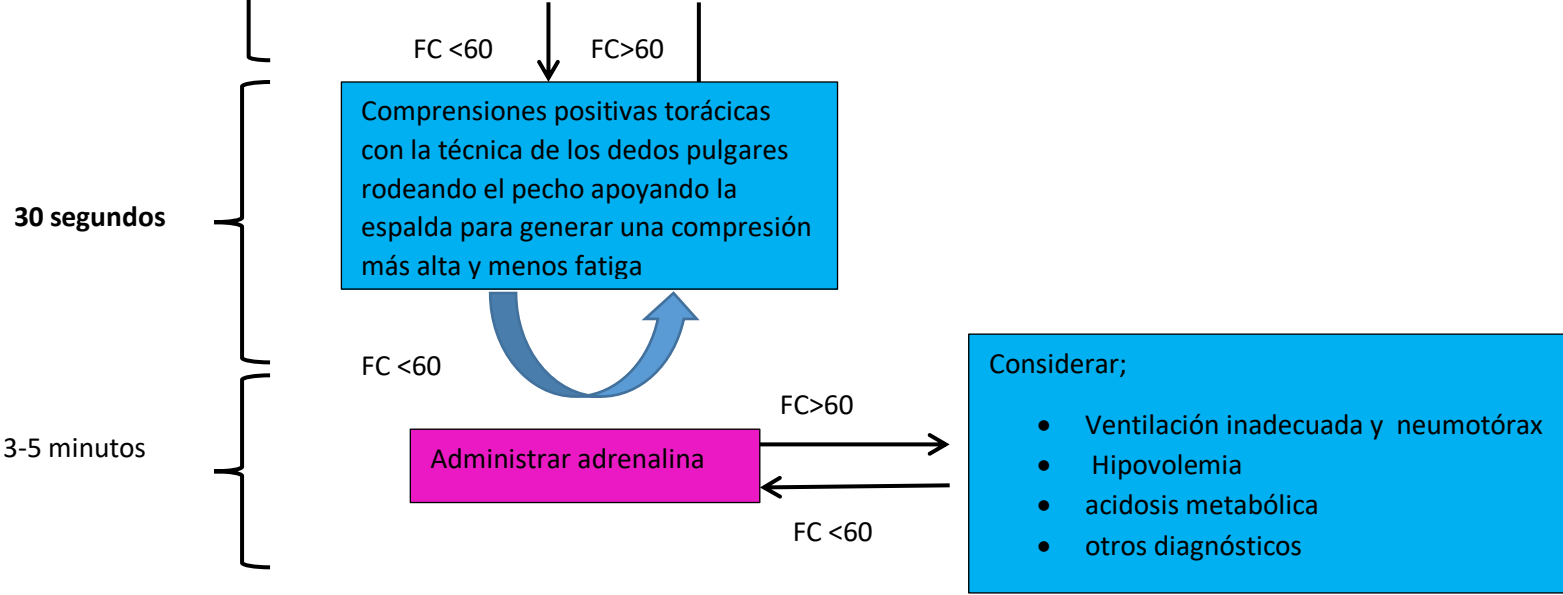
FC <60

FC>60

30 segundos

Comprensiones positivas torácicas con la técnica de los dedos pulgares rodeando el pecho apoyando la espalda para generar una compresión más alta y menos fatiga

FC <60

3-5 minutos

Administrar adrenalina

FC>60

FC <60

Considerar;

- Ventilación inadecuada y neumotórax
- Hipovolemia
- acidosis metabólica
- otros diagnósticos